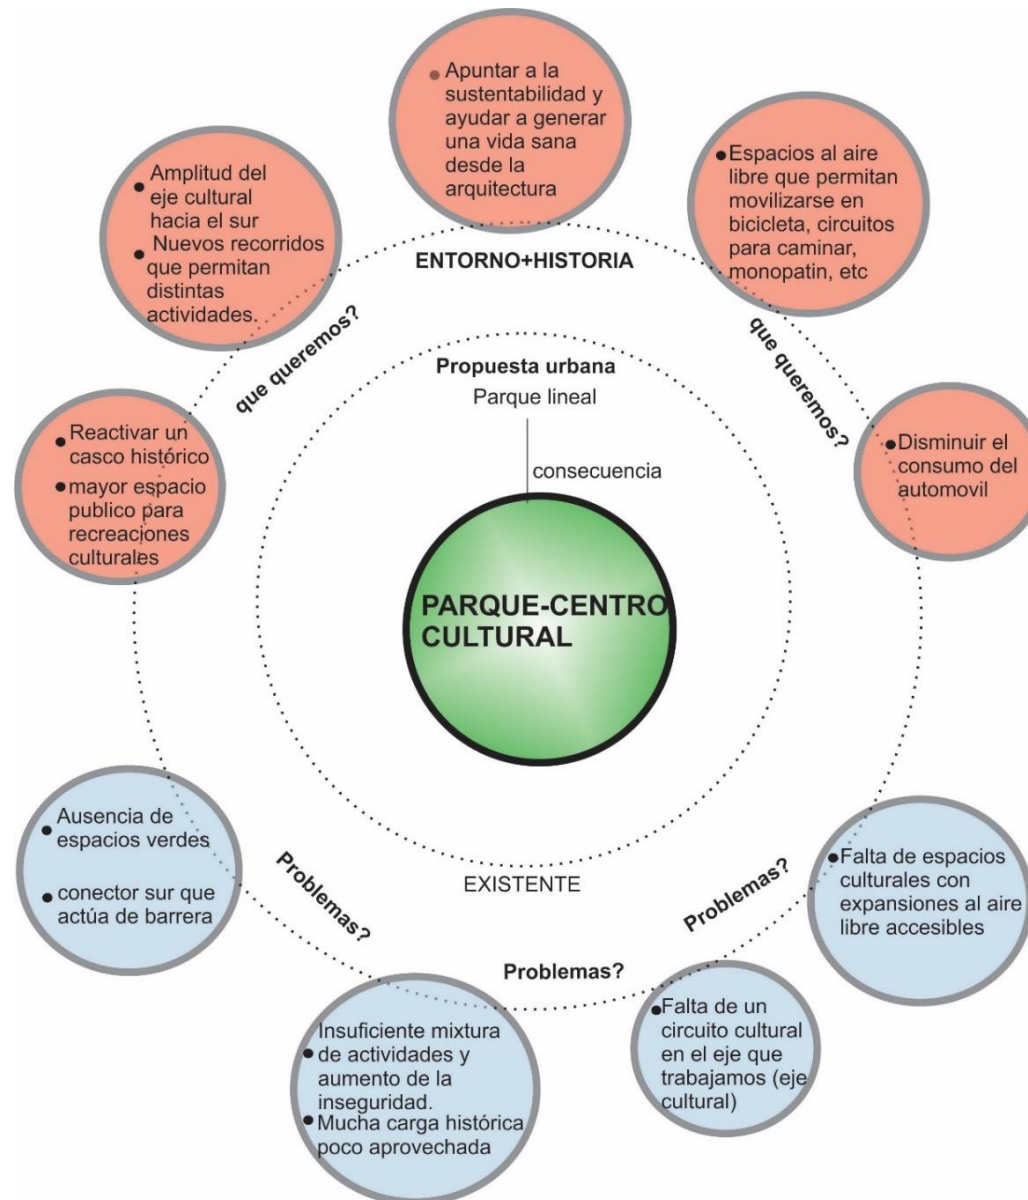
• Apuntar a la sustentabilidad y ayudar a generar una vida sana desde la arquitectura

• Amplitud del eje cultural hacia el sur
• Nuevos recorridos que permitan distintas actividades.

• Espacios al aire libre que permitan movilizarse en bicicleta, circuitos para caminar, monopatin, etc

ENTORNO+HISTORIA

que queremos?

que queremos?

Propuesta urbana
Parque lineal

consecuencia

• Reactivar un casco histórico
• mayor espacio publico para recreaciones culturales

• Disminuir el consumo del automovil

PARQUE-CENTRO CULTURAL

• Ausencia de espacios verdes
• conector sur que actúa de barrera

EXISTENTE

Problemas?

Problemas?

• Falta de espacios culturales con expansiones al aire libre accesibles

Problemas?

• Insuficiente mixtura de actividades y aumento de la inseguridad.
• Mucha carga histórica poco aprovechada

• Falta de un circuito cultural en el eje que trabajamos (eje cultural)